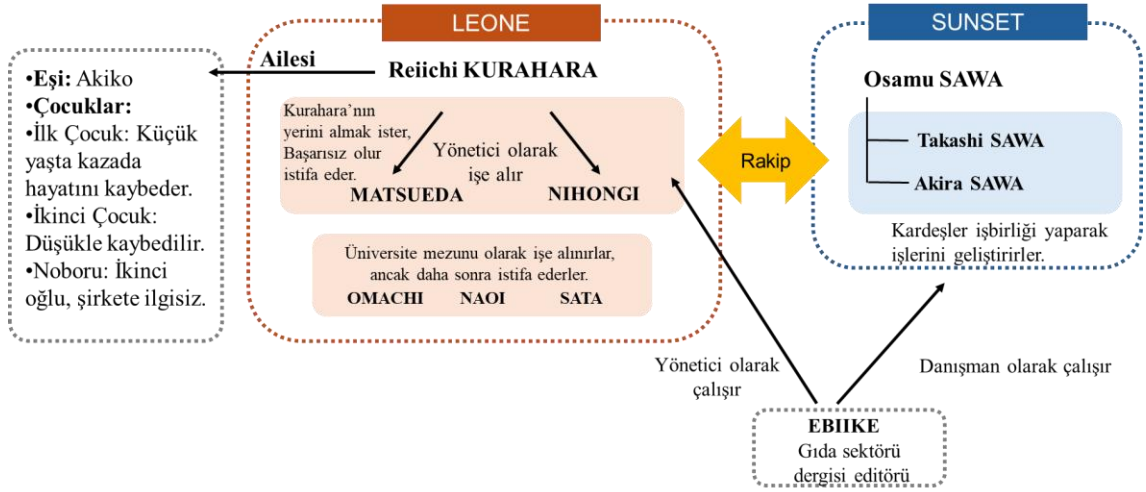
•Eşi: Akiko
•Çocuklar:
•İlk Çocuk: Küçük yaşta kazada hayatını kaybeder.
•İkinci Çocuk: Düşükle kaybedilir.
•Noboru: İkinci oğlu, şirkete ilgisiz.

Ailesi

LEONE

Reiichi KURAHARA

Kurahara'nın yerini almak ister, Başarısız olur istifa eder.

Yönetici olarak işe alır

MATSUEDA

NIHONGI

Üniversite mezunu olarak işe alınırlar, ancak daha sonra istifa ederler.

OMACHI NAOI SATA

Rakip

SUNSET

Osamu SAWA

Takashi SAWA

Akira SAWA

Kardeşler işbirliği yaparak işlerini geliştirirler.

Yönetici olarak çalışır

Danışman olarak çalışır

EBIIKE
Gıda sektörü dergisi editörü